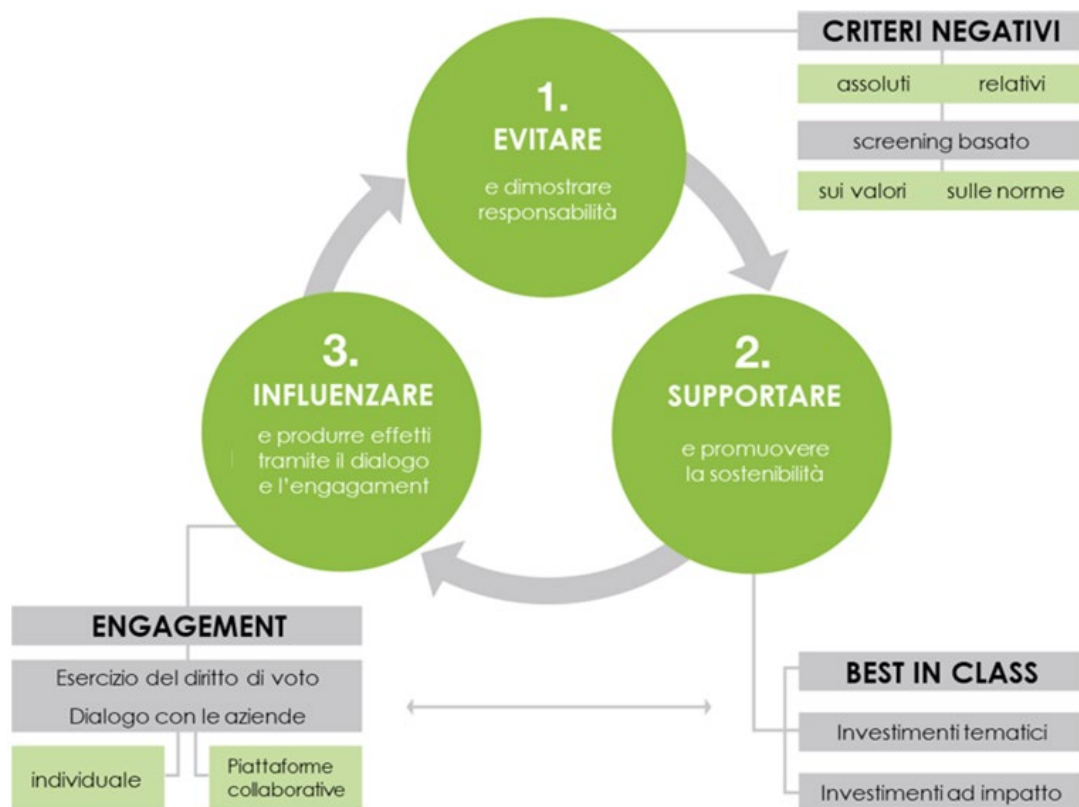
CRITERI NEGATIVI

assoluti relativi

screening basato

sui valori sulle norme

1.
EVITARE
e dimostrare responsabilità

2.
SUPPORTARE
e promuovere la sostenibilità

3.
INFLUENZARE
e produrre effetti tramite il dialogo e l'engagament

ENGAGEMENT

Esercizio del diritto di voto

Dialogo con le aziende

individuale

Piattaforme collaborative

BEST IN CLASS

Investimenti tematici

Investimenti ad impatto